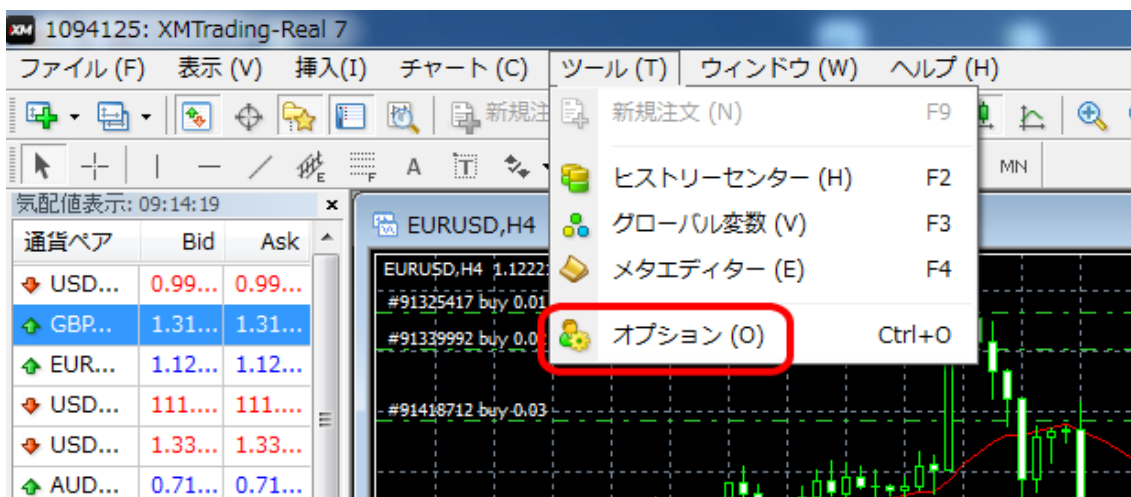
XM 1094125: XMTrading-Real 7

ファイル (F) 表示 (V) 挿入(I) チャート (C) ツール (T) ウィンドウ (W) ヘルプ (H)

新規注

MN

気配値表示: 09:14:19

| 通貨ペア | Bid | Ask |
|---|---|---|
| USD... | 0.99... | 0.99... |
| GBP... | 1.31... | 1.31... |
| EUR... | 1.12... | 1.12... |
| USD... | 111.... | 111.... |
| USD... | 1.33... | 1.33... |
| AUD... | 0.71... | 0.71... |

EURUSD,H4

EURUSD,H4 1.1222

#91325417 buy 0.01

#91339992 buy 0.0

#91418712 buy 0.03

新規注文 (N) F9

ヒストリーセンター (H) F2

グローバル変数 (V) F3

メタエディター (E) F4

オプション (O) Ctrl+O